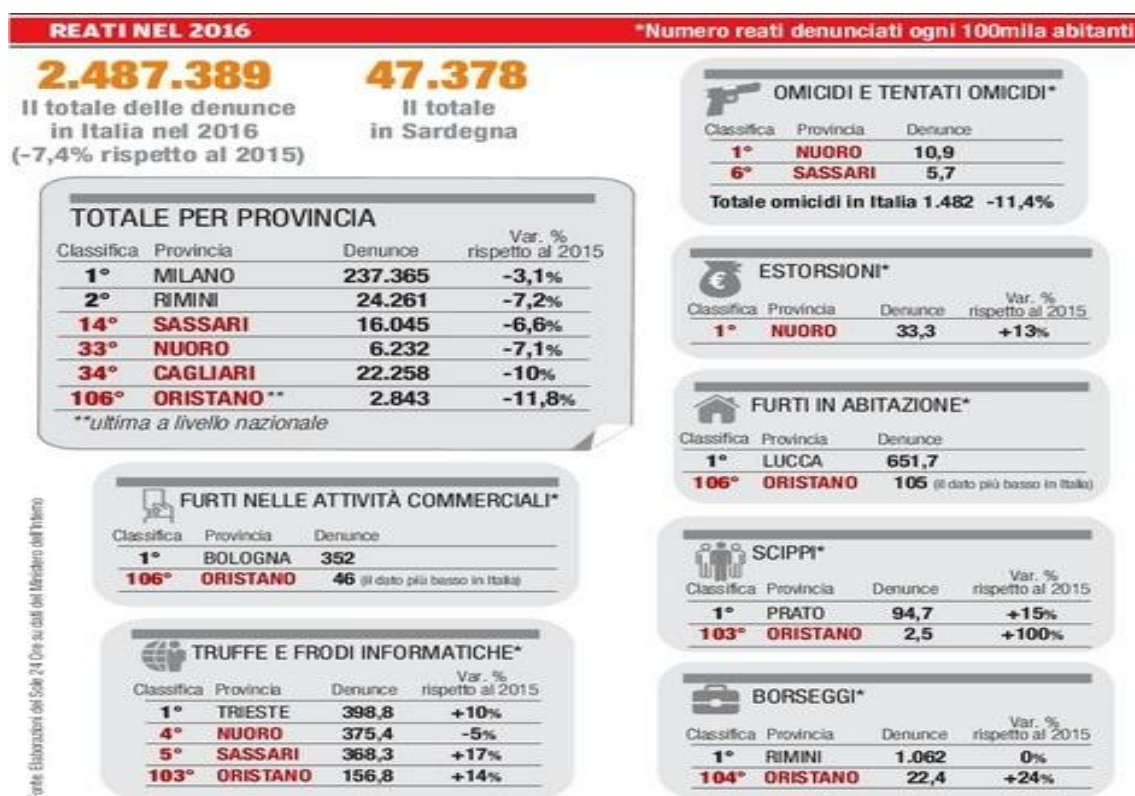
REATI NEL 2016

*Numero reati denunciati ogni 100mila abitanti

2.487.389
Il totale delle denunce in Italia nel 2016 (-7,4% rispetto al 2015)

47.378
Il totale in Sardegna

TOTALE PER PROVINCIA

| Classifica | Provincia | Denunce | Var. % rispetto al 2015 |
|---|---|---|---|
| 1° | MILANO | 237.365 | -3,1% |
| 2° | RIMINI | 24.261 | -7,2% |
| 14° | SASSARI | 16.045 | -6,6% |
| 33° | NUORO | 6.232 | -7,1% |
| 34° | CAGLIARI | 22.258 | -10% |
| 106° | ORISTANO** | 2.843 | -11,8% |

**ultima a livello nazionale

FURTI NELLE ATTIVITÀ COMMERCIALI*

| Classifica | Provincia | Denunce |
|---|---|---|
| 1° | BOLOGNA | 352 |
| 106° | ORISTANO | 46 (il dato più basso in Italia) |

TRUFFE E FRODI INFORMATICHE*

| Classifica | Provincia | Denunce | Var. % rispetto al 2015 |
|---|---|---|---|
| 1° | TRIESTE | 398,8 | +10% |
| 4° | NUORO | 375,4 | -5% |
| 5° | SASSARI | 368,3 | +17% |
| 103° | ORISTANO | 156,8 | +14% |

Fonte: Elaborazioni del Sole 24 Ore su dati del Ministero dell'Interno

OMICIDI E TENTATI OMICIDI*

| Classifica | Provincia | Denunce |
|---|---|---|
| 1° | NUORO | 10,9 |
| 6° | SASSARI | 5,7 |

Totale omicidi in Italia 1.482 -11,4%

ESTORSIONI*

| Classifica | Provincia | Denunce | Var. % rispetto al 2015 |
|---|---|---|---|
| 1° | NUORO | 33,3 | +13% |

FURTI IN ABITAZIONE*

| Classifica | Provincia | Denunce |
|---|---|---|
| 1° | LUCCA | 651,7 |
| 106° | ORISTANO | 105 (il dato più basso in Italia) |

SCIPPI*

| Classifica | Provincia | Denunce | Var. % rispetto al 2015 |
|---|---|---|---|
| 1° | PRATO | 94,7 | +15% |
| 103° | ORISTANO | 2,5 | +100% |

BORSEGGI*

| Classifica | Provincia | Denunce | Var. % rispetto al 2015 |
|---|---|---|---|
| 1° | RIMINI | 1.062 | 0% |
| 104° | ORISTANO | 22,4 | +24% |